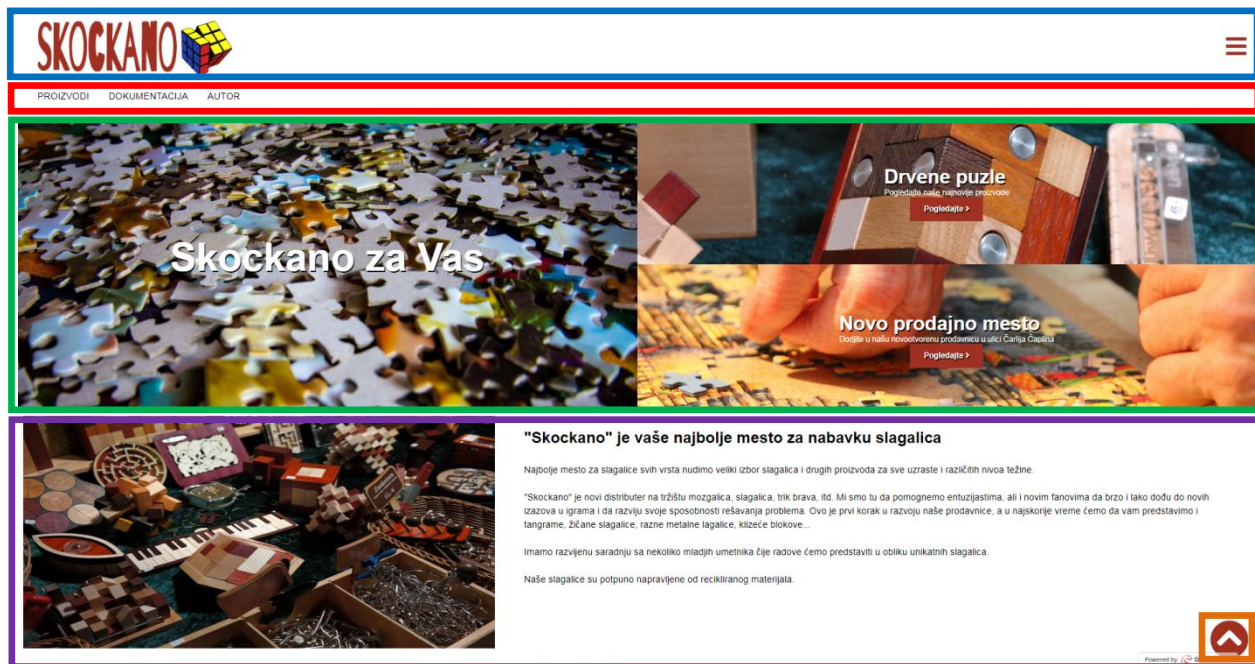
SKOCKANO

PROIZVODI DOKUMENTACIJA AUTOR

Skockano za Vas

Drvene puzle
Pogledajte naše najnovije proizvode
Pogledajte ›

Novo prodajno mesto
Dođite u našu novootvorenu prodavnicu u ulici Čarlija Čaplina
Pogledajte ›

"Skockano" je vaše najbolje mesto za nabavku slagalica

Najbolje mesto za slagalice svih vrsta nudimo veliki izbor slagalica i drugih proizvoda za sve uzraste i različitih nivoa težine.

"Skockano" je novi distributer na tržištu mozgalica, slagalica, trik brava, itd. Mi smo tu da pomognemo entuzijastima, ali i novim fanovima da brzo i lako dođu do novih izazova u igrama i da razviju svoje sposobnosti rešavanja problema. Ovo je prvi korak u razvoju naše prodavnice, a u najskorije vreme ćemo da vam predstavimo i tangrame, žičane slagalice, razne metalne lagalice, klizeće blokove...

Imamo razvijenu saradnju sa nekoliko mladjih umetnika čije radove ćemo predstaviti u obliku unikatnih slagalica.

Naše slagalice su potpuno napravljene od recikliranog materijala.

Powered by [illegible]